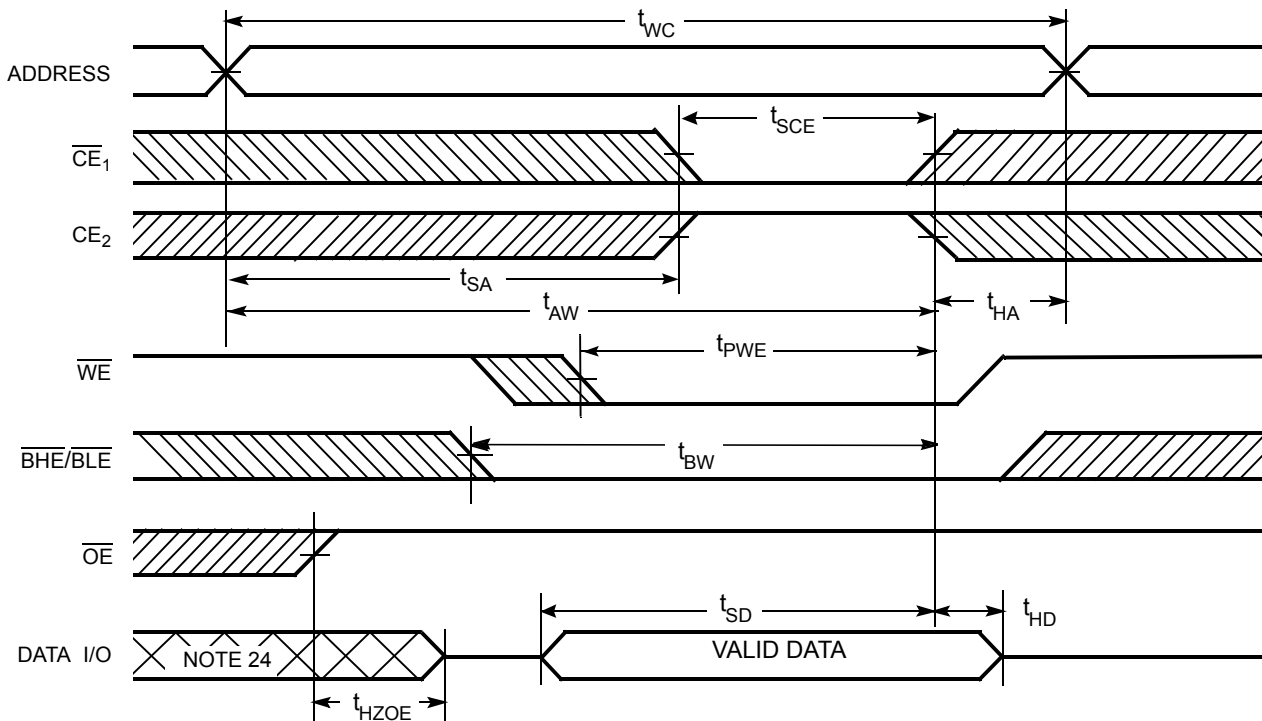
$t_{WC}$

ADDRESS

$t_{SCE}$

$\overline{CE_1}$

$CE_2$

$t_{SA}$

$t_{AW}$

$t_{HA}$

$t_{PWE}$

$\overline{WE}$

$\overline{BHE}/\overline{BLE}$

$t_{BW}$

$\overline{OE}$

$t_{SD}$

$t_{HD}$

DATA I/O

NOTE 24

VALID DATA

$t_{HZOE}$